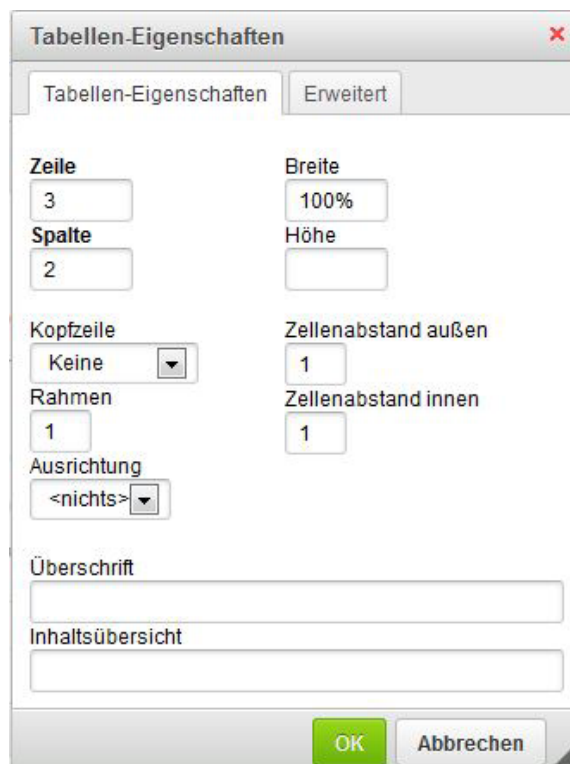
Tabellen-Eigenschaften ×

Tabellen-Eigenschaften | Erweitert

Zeile
3

Breite
100%

Spalte
2

Höhe

Kopfzeile
Keine

Zellenabstand außen
1

Rahmen
1

Zellenabstand innen
1

Ausrichtung
<nichts>

Überschrift

Inhaltsübersicht

OK Abbrechen